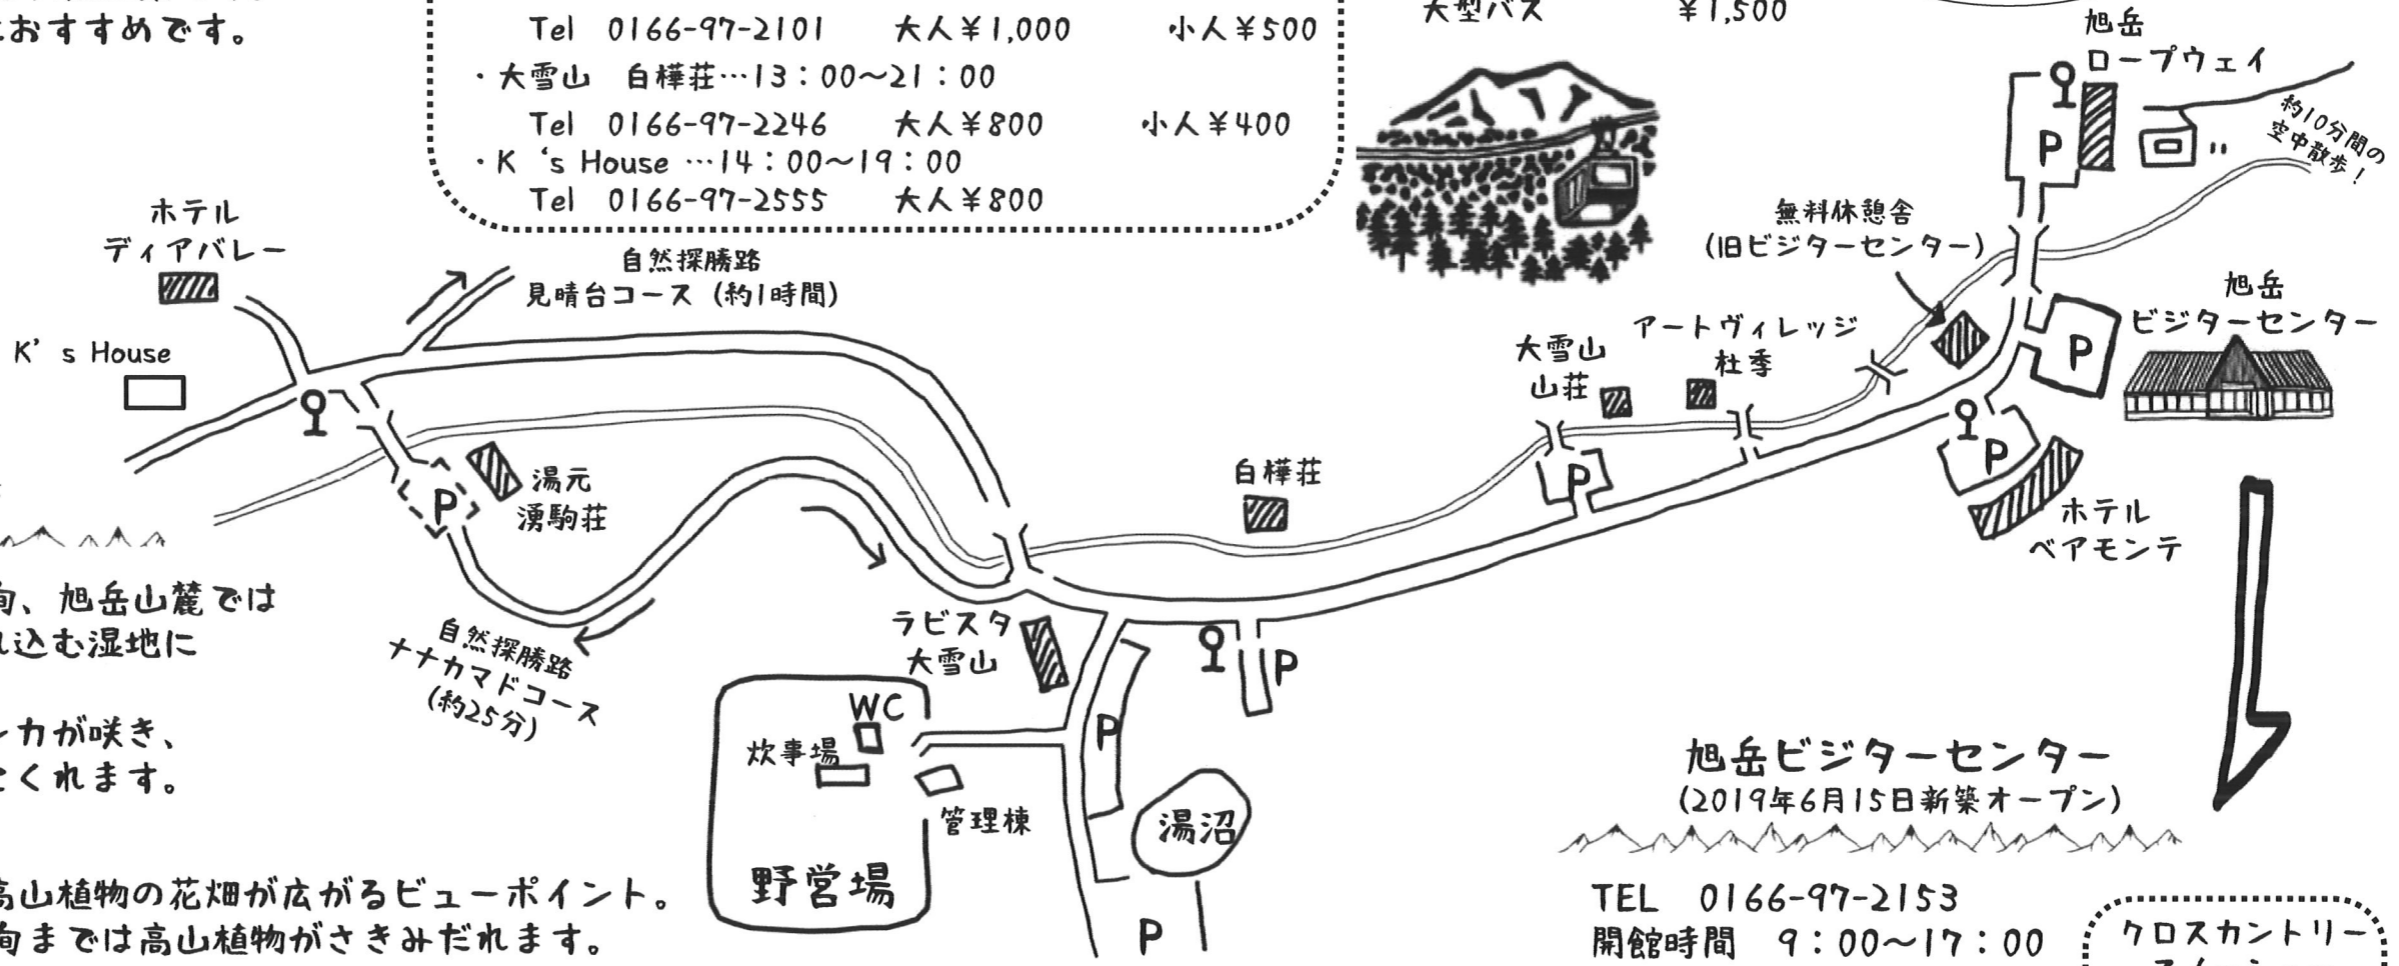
におすすめです。

Tel 0166-97-2101 大人¥1,000 小人¥500
・大雪山 白樺荘…13:00~21:00
Tel 0166-97-2246 大人¥800 小人¥400
・K 's House …14:00~19:00
Tel 0166-97-2555 大人¥800

大型バス ¥1,500

旭岳ロープウェイ
約10分間の空中散歩!

ホテルディアバレー
K' s House
自然探勝路
見晴台コース(約1時間)
湯元湧駒荘
白樺荘
無料休憩舎(旧ビジターセンター)
大雪山山荘
アートヴィレッジ杜季
旭岳ビジターセンター
ホテルベアモンテ
P
P
P
P
P
P
P
P

向、旭岳山麓では
れ込む湿地に

ンカが咲き、
せくれます。

高山植物の花畑が広がるビューポイント。
旬までは高山植物がさきみだれます。

自然探勝路
ナナカマドコース
(約25分)
ラビスタ大雪山
WC
炊事場
管理棟
野営場
湯沼

旭岳ビジターセンター
(2019年6月15日新築オープン)
TEL 0166-97-2153
開館時間 9:00~17:00

クロスカントリー
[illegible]